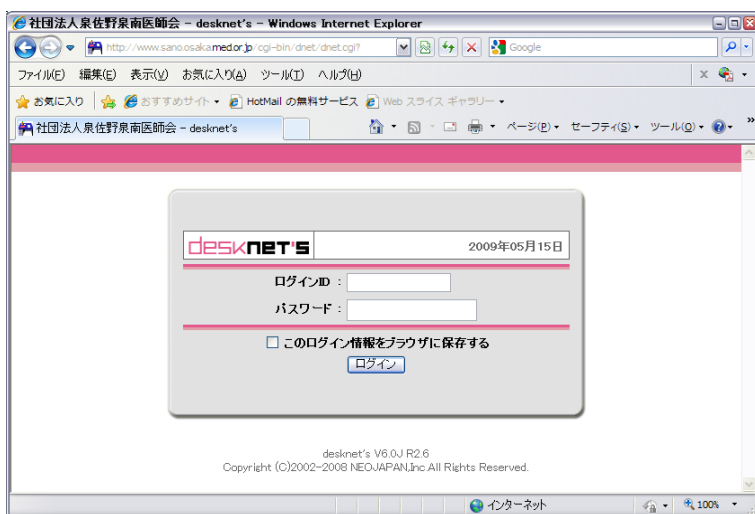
社団法人泉佐野泉南医師会 - desknet's - Windows Internet Explorer

http://www.sano.osaka.med.or.jp/cgi-bin/dnet/dnet.cgi?

Google

ファイル(F) 編集(E) 表示(V) お気に入り(A) ツール(T) ヘルプ(H)

お気に入り | おすすめサイト ▾ HotMail の無料サービス Web スライス ギャラリー ▾

社団法人泉佐野泉南医師会 - desknet's

ページ(P) ▾ セーフティ(S) ▾ ツール(O) ▾

desknet's 2009年05月15日

ログインID :

パスワード :

このログイン情報をブラウザに保存する

ログイン

desknet's V6.0J R2.6
Copyright (C)2002-2008 NEOJAPAN,Inc.All Rights Reserved.

インターネット

100%